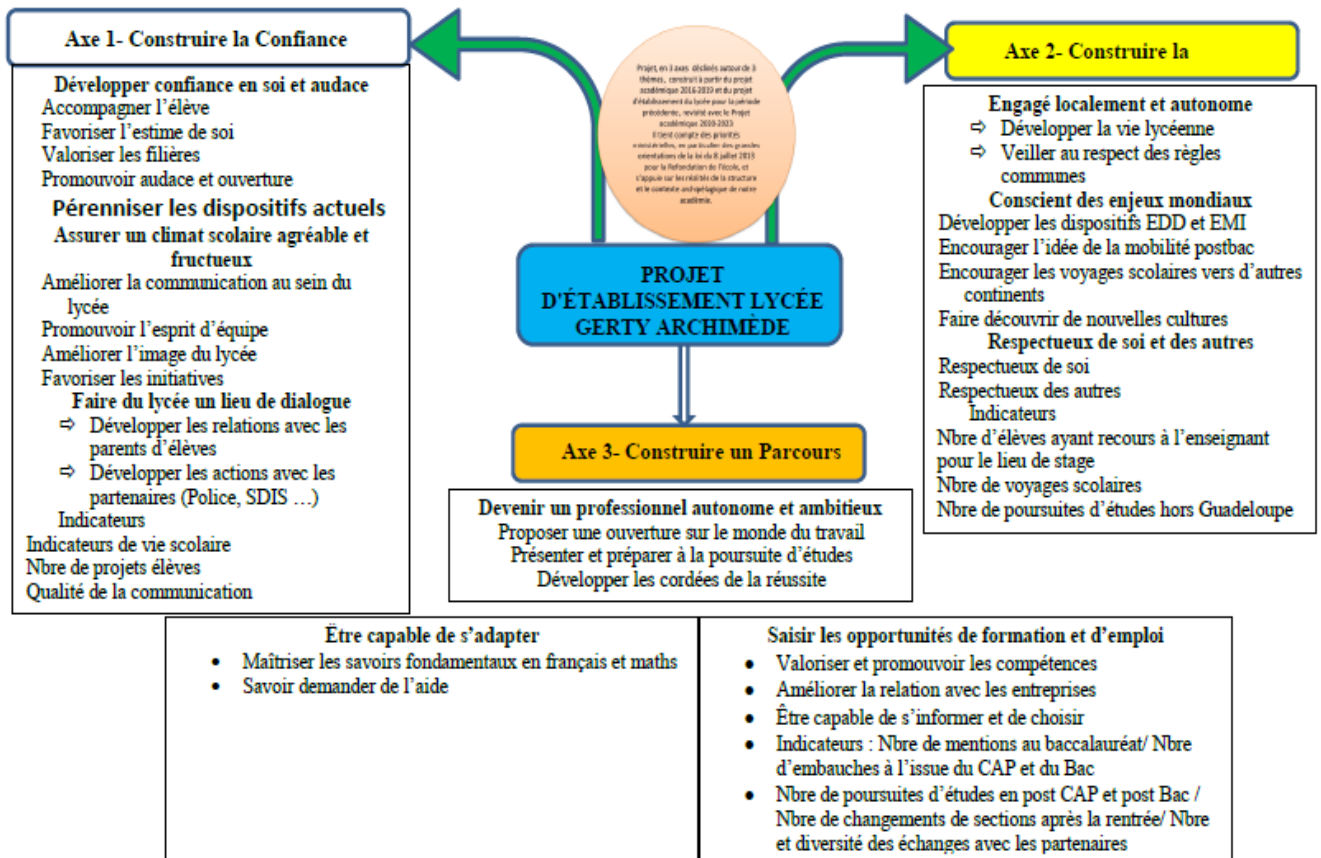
Axe 1- Construire la Confiance

Développer confiance en soi et audace
Accompagner l'élève
Favoriser l'estime de soi
Valoriser les filières
Promouvoir audace et ouverture
Pérenniser les dispositifs actuels
Assurer un climat scolaire agréable et fructueux
Améliorer la communication au sein du lycée
Promouvoir l'esprit d'équipe
Améliorer l'image du lycée
Favoriser les initiatives
Faire du lycée un lieu de dialogue
⇨ Développer les relations avec les parents d'élèves
⇨ Développer les actions avec les partenaires (Police, SDIS …)
Indicateurs
Indicateurs de vie scolaire
Nbre de projets élèves
Qualité de la communication

Projet, en 3 axes déclinés autour de 3 thèmes, construit à partir du projet académique 2016-2019 et du projet d'établissement du lycée pour la période précédente, revisité avec le Projet académique 2019-2023. Il tient compte des priorités ministérielles, en particulier des grandes orientations de la loi du 8 juillet 2013 pour la Refondation de l'école, et s'appuie sur les réalités de la structure et le contexte archipélagique de notre académie.

PROJET D'ÉTABLISSEMENT LYCÉE GERTY ARCHIMÈDE

Axe 2- Construire la

Engagé localement et autonome
⇨ Développer la vie lycéenne
⇨ Veiller au respect des règles communes
Conscient des enjeux mondiaux
Développer les dispositifs EDD et EMI
Encourager l'idée de la mobilité postbac
Encourager les voyages scolaires vers d'autres continents
Faire découvrir de nouvelles cultures
Respectueux de soi et des autres
Respectueux de soi
Respectueux des autres
Indicateurs
Nbre d'élèves ayant recours à l'enseignant pour le lieu de stage
Nbre de voyages scolaires
Nbre de poursuites d'études hors Guadeloupe

Axe 3- Construire un Parcours

Devenir un professionnel autonome et ambitieux
Proposer une ouverture sur le monde du travail
Présenter et préparer à la poursuite d'études
Développer les cordées de la réussite

Ëtre capable de s'adapter
• Maîtriser les savoirs fondamentaux en français et maths
• Savoir demander de l'aide

Saisir les opportunités de formation et d'emploi
• Valoriser et promouvoir les compétences
• Améliorer la relation avec les entreprises
• Être capable de s'informer et de choisir
• Indicateurs : Nbre de mentions au baccalauréat/ Nbre d'embauches à l'issue du CAP et du Bac
• Nbre de poursuites d'études en post CAP et post Bac / Nbre de changements de sections après la rentrée/ Nbre et diversité des échanges avec les partenaires